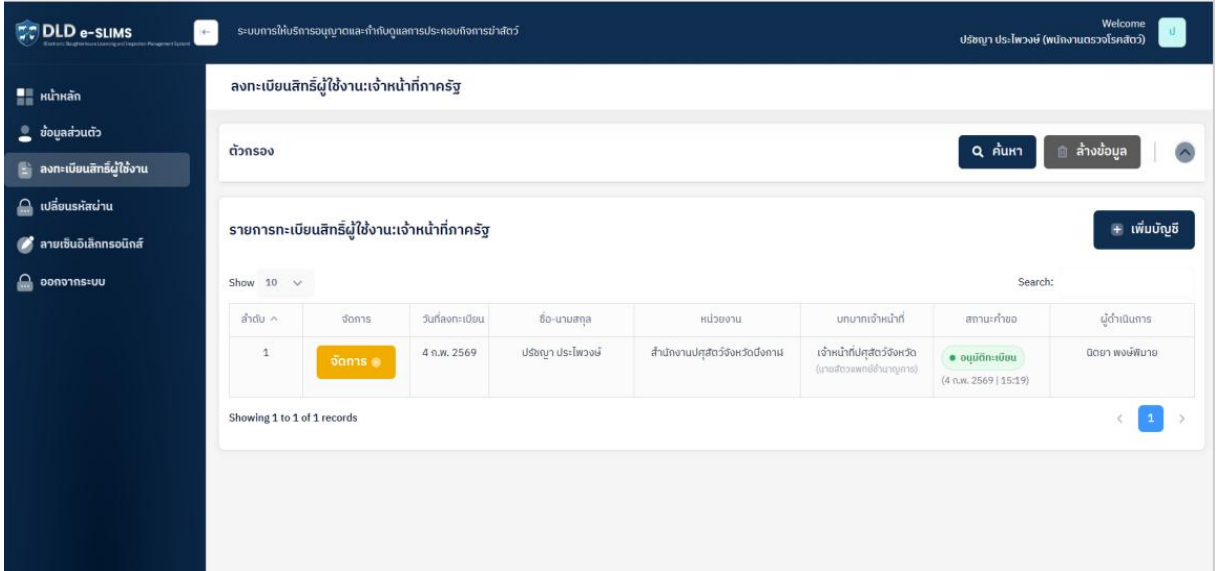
DLD e-SLIMS
Electronic Slaughterhouse Licensing and Inspection Management System

ระบบการให้บริการอนุญาตและกำกับดูแลการประกอบกิจการฆ่าสัตว์

Welcome
ปรัชญา ประไพวงษ์ (พนักงานตรวจโรคสัตว์)

ป

หน้าหลัก
ข้อมูลส่วนตัว
ลงทะเบียนสิทธิ์ผู้ใช้งาน
เปลี่ยนรหัสผ่าน
ลายเซ็นอิเล็กทรอนิกส์
ออกจากระบบ

ลงทะเบียนสิทธิ์ผู้ใช้งานเจ้าหน้าที่ภาครัฐ

ตัวกรอง

ค้นหา
ล้างข้อมูล

รายการทะเบียนสิทธิ์ผู้ใช้งานเจ้าหน้าที่ภาครัฐ

เพิ่มบัญชี

Show 10

Search:

| ลำดับ | จัดการ | วันที่ลงทะเบียน | ชื่อ-นามสกุล | หน่วยงาน | บทบาทเจ้าหน้าที่ | สถานะคำขอ | ผู้ดำเนินการ |
|---|---|---|---|---|---|---|---|
| 1 | จัดการ | 4 ก.พ. 2569 | ปรัชญา ประไพวงษ์ | สำนักงานปศุสัตว์จังหวัดบึงกาฬ | เจ้าหน้าที่ปศุสัตว์จังหวัด (นายสัตวแพทย์ชำนาญการ) | อนุมัติทะเบียน (4 ก.พ. 2569 \| 15:19) | นิตยา พงษ์พิมาย |

Showing 1 to 1 of 1 records

1